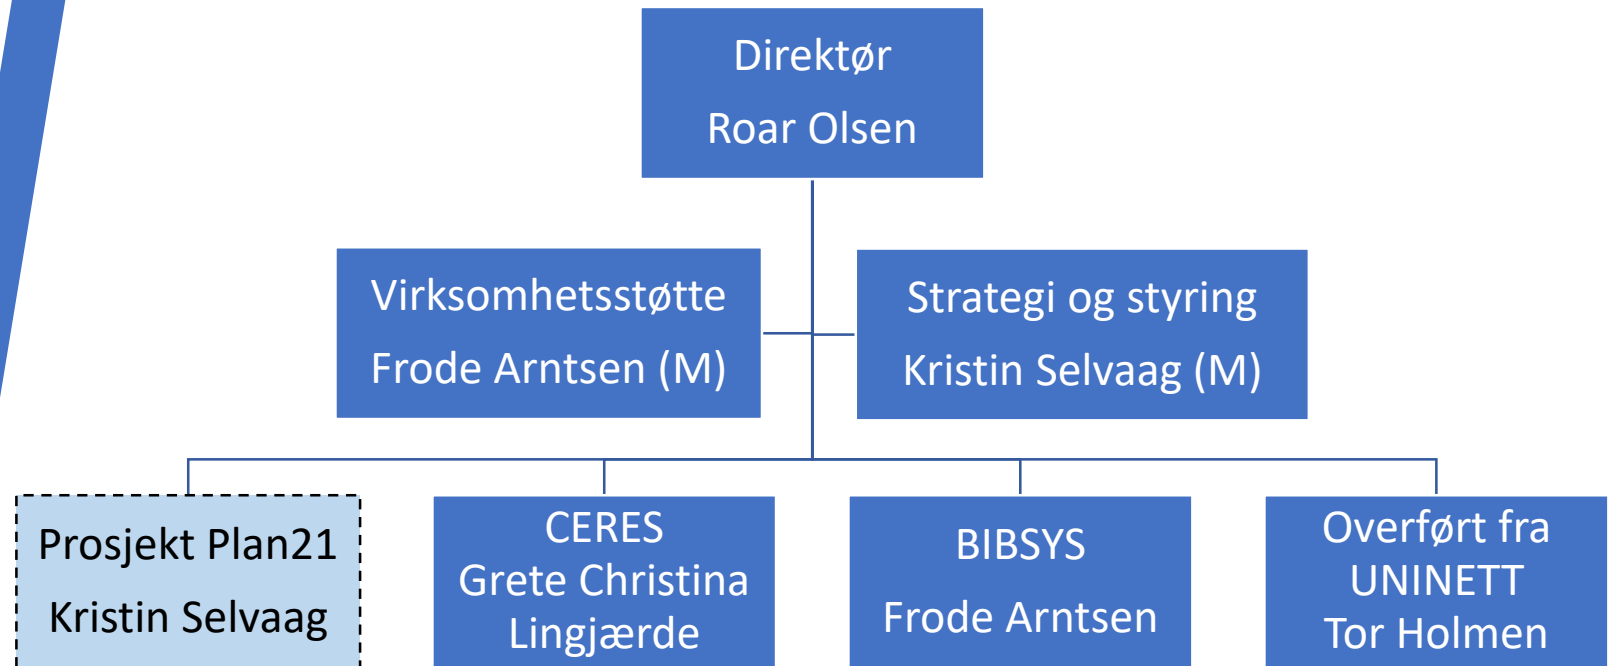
Direktør
Roar Olsen

Virksomhetsstøtte
Frode Arntsen (M)

Strategi og styring
Kristin Selvaag (M)

Prosjekt Plan21
Kristin Selvaag

CERES
Grete Christina Lingjærde

BIBSYS
Frode Arntsen

Overført fra UNINETT
Tor Holmen